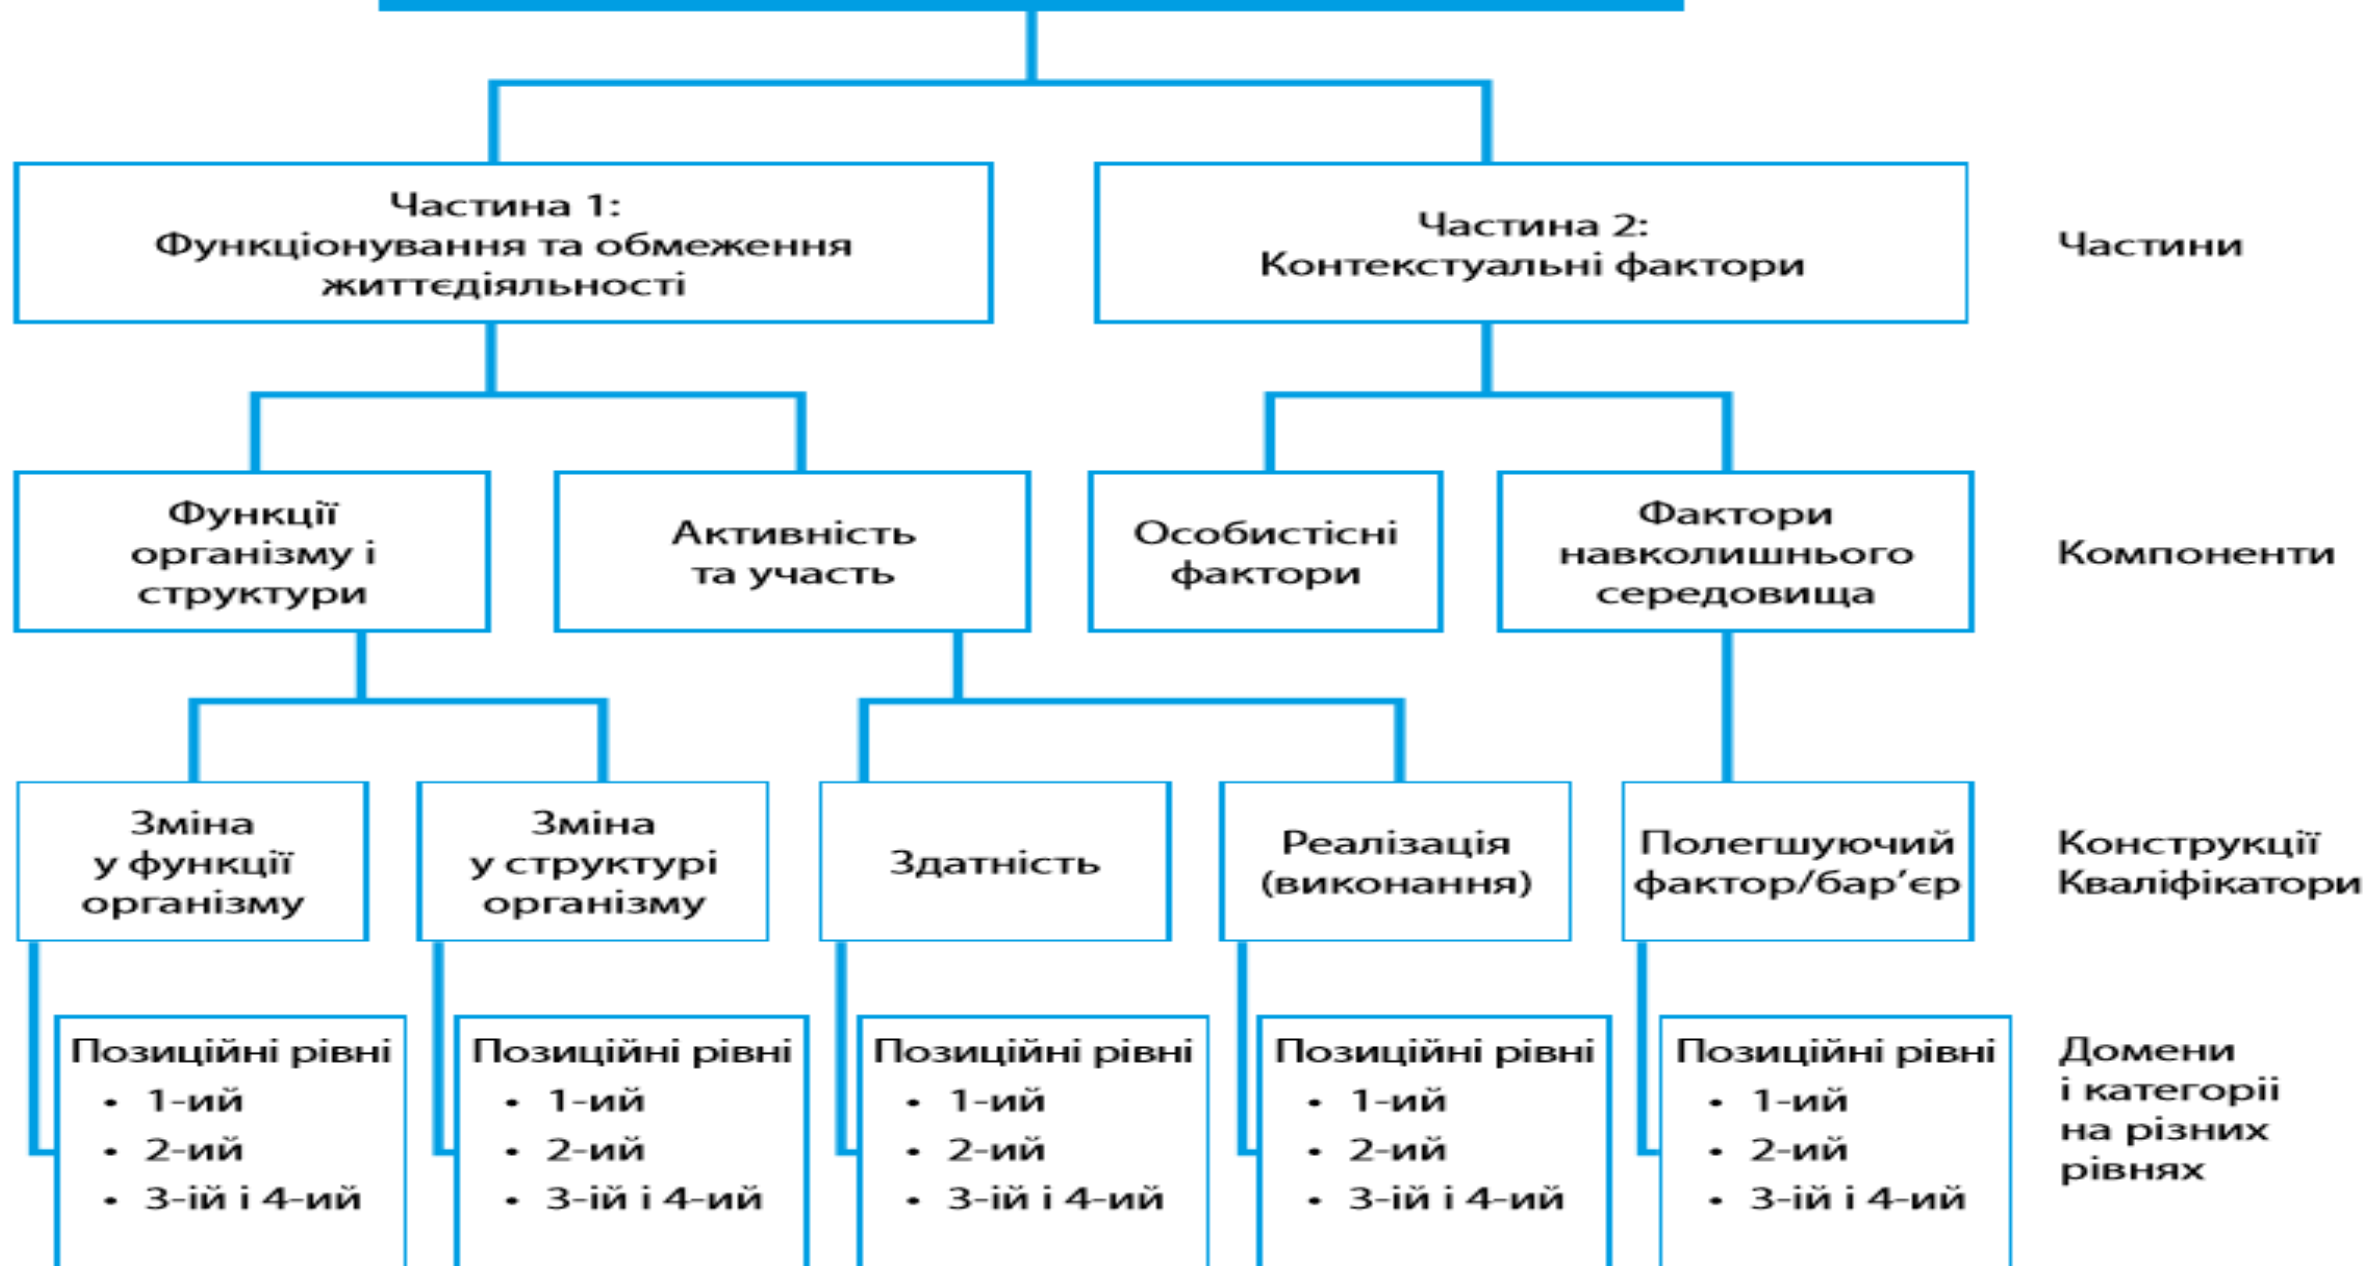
Частина 1:
Функціонування та обмеження життєдіяльності

Частина 2:
Контекстуальні фактори

Частини

Функції організму і структури

Активність та участь

Особистісні фактори

Фактори навколишнього середовища

Компоненти

Зміна у функції організму

Зміна у структурі організму

Здатність

Реалізація (виконання)

Полегшуючий фактор/бар'єр

Конструкції Кваліфікатори

Позиційні рівні
• 1-ий
• 2-ий
• 3-ій і 4-ий

Позиційні рівні
• 1-ий
• 2-ий
• 3-ій і 4-ий

Позиційні рівні
• 1-ий
• 2-ий
• 3-ій і 4-ий

Позиційні рівні
• 1-ий
• 2-ий
• 3-ій і 4-ий

Позиційні рівні
• 1-ий
• 2-ий
• 3-ій і 4-ий

Домени і категорії на різних рівнях